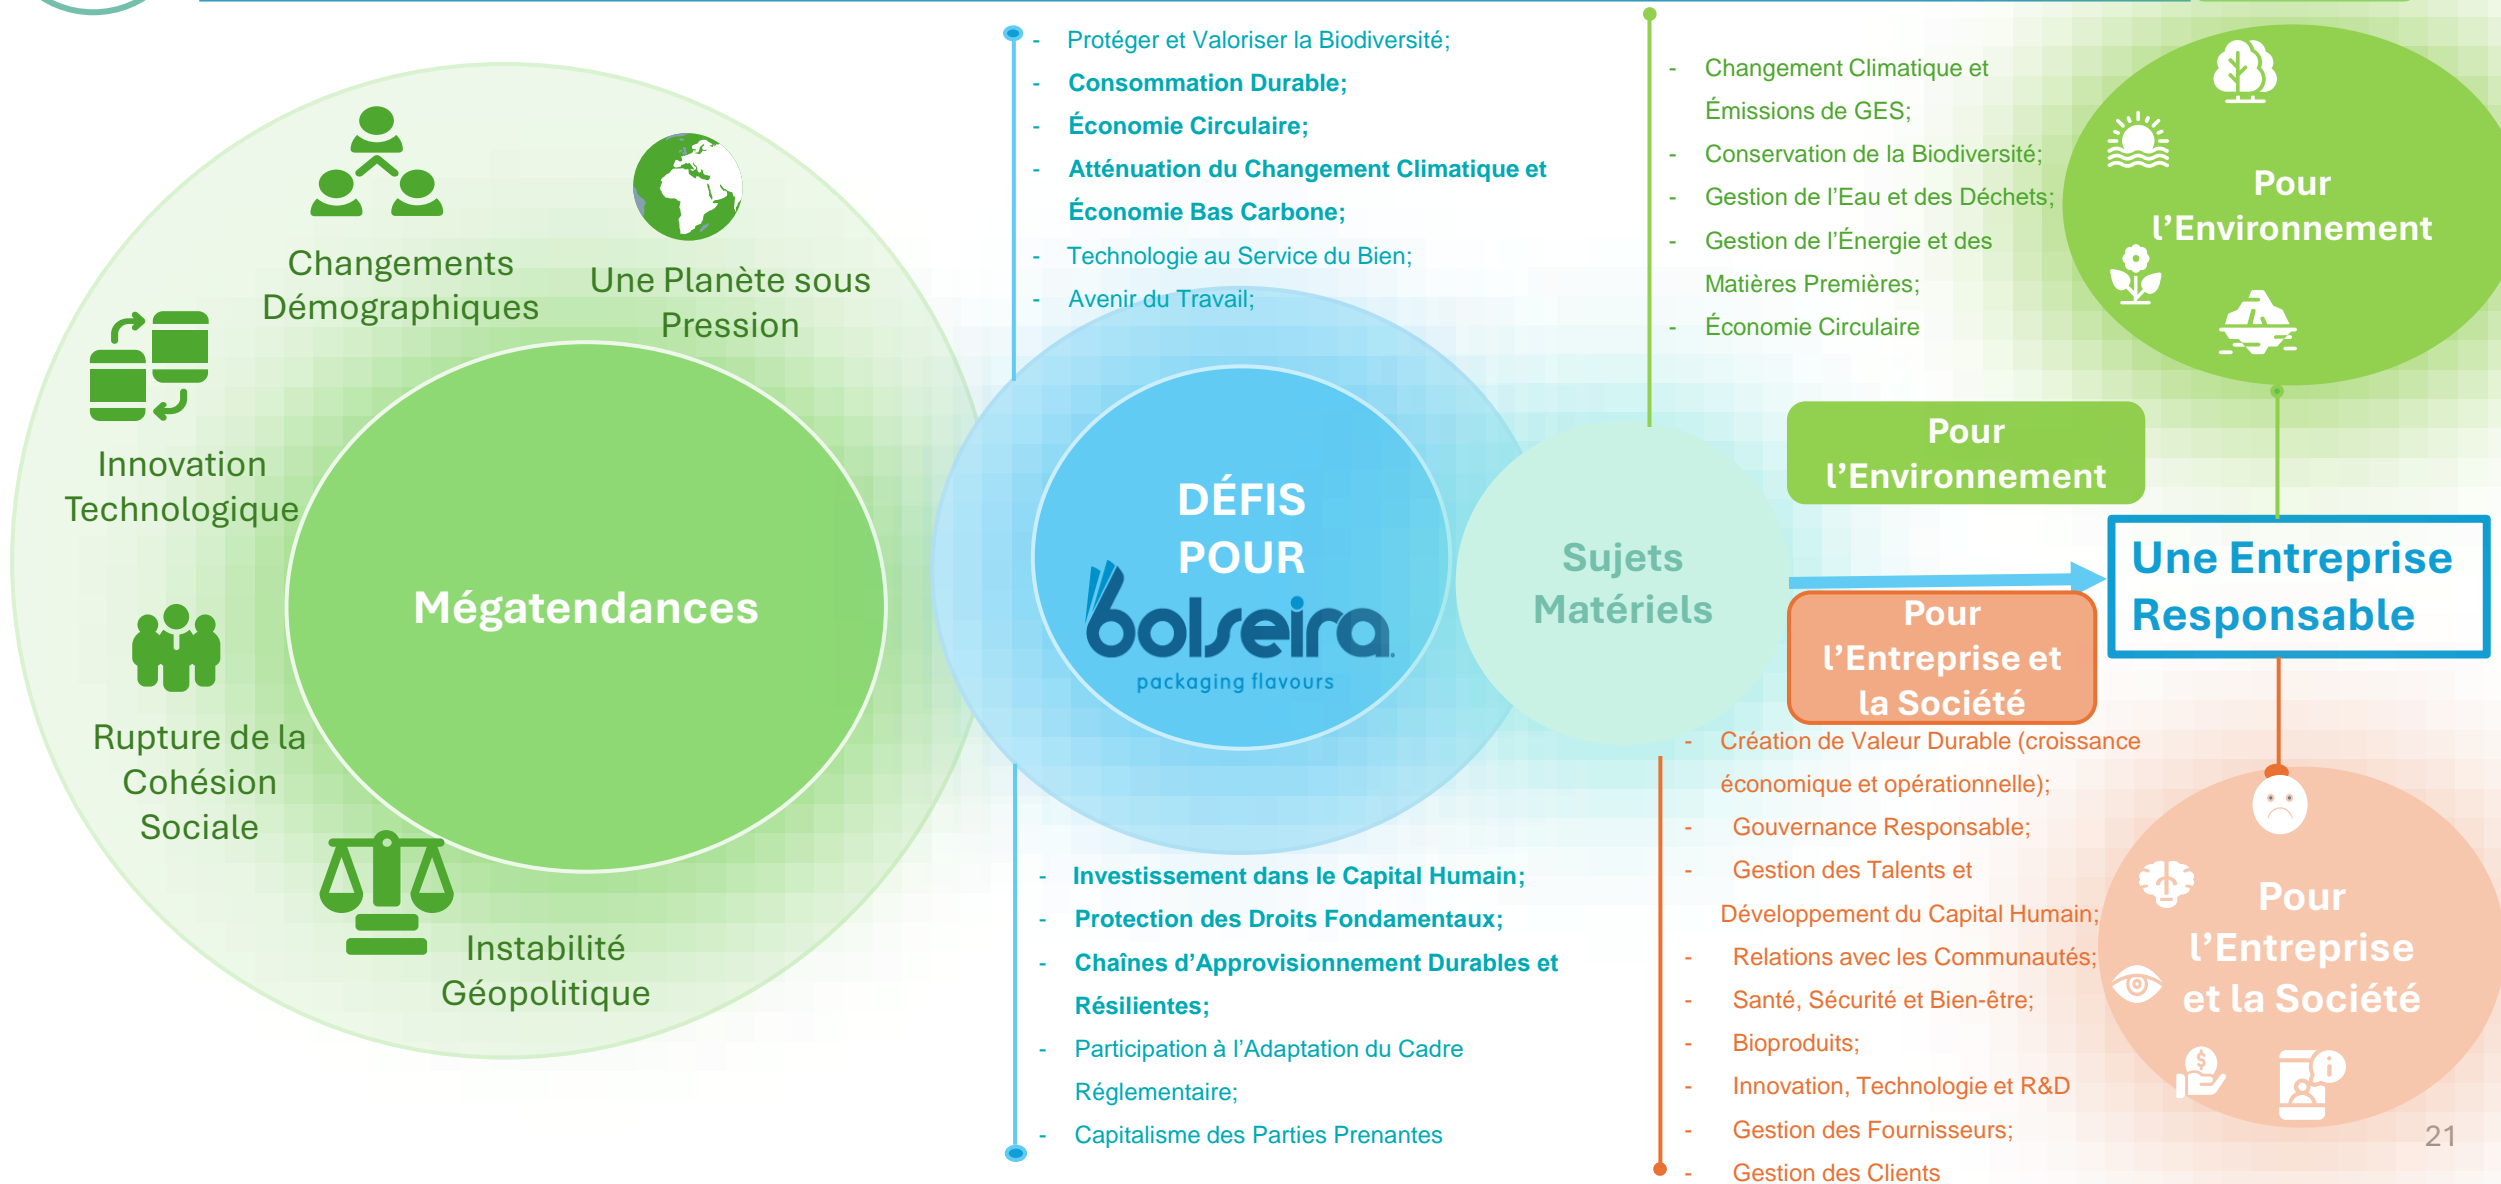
Changements Démographiques

Une Planète sous Pression

Innovation Technologique

Mégatendances

Rupture de la Cohésion Sociale

Instabilité Géopolitique

- Protéger et Valoriser la Biodiversité;
- **Consommation Durable;**
- **Économie Circulaire;**
- **Atténuation du Changement Climatique et Économie Bas Carbone;**
- Technologie au Service du Bien;
- Avenir du Travail;

DÉFIS POUR

bolseira

packaging flavours

- **Investissement dans le Capital Humain;**
- **Protection des Droits Fondamentaux;**
- **Chaînes d'Approvisionnement Durables et Résilientes;**
- Participation à l'Adaptation du Cadre Réglementaire;
- Capitalisme des Parties Prenantes

Sujets Matériels

- Changement Climatique et Émissions de GES;
- Conservation de la Biodiversité;
- Gestion de l'Eau et des Déchets;
- Gestion de l'Énergie et des Matières Premières;
- Économie Circulaire

Pour l'Environnement

Pour l'Environnement

Une Entreprise Responsable

Pour l'Entreprise et la Société

- Création de Valeur Durable (croissance économique et opérationnelle);
- Gouvernance Responsable;
- Gestion des Talents et Développement du Capital Humain;
- Relations avec les Communautés;
- Santé, Sécurité et Bien-être;
- Bioproduits;
- Innovation, Technologie et R&D
- Gestion des Fournisseurs;
- Gestion des Clients

Pour l'Entreprise et la Société

21